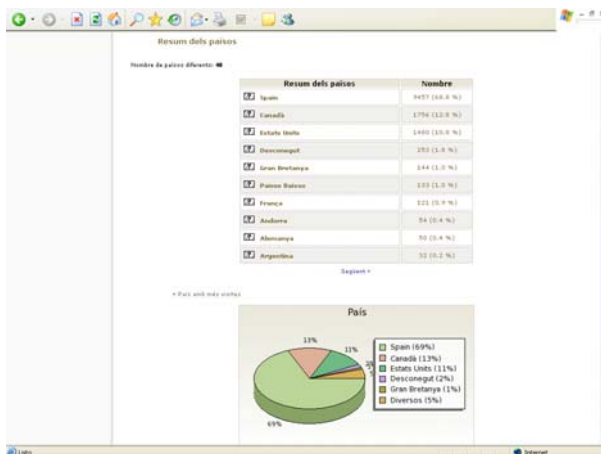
Resum dels països

Nombre de països diferents: 48

| Resum dels països | Nombre |
|---|---|
| Spain | 9457 (69.0 %) |
| Canadà | 1756 (12.8 %) |
| Estats Units | 1480 (10.8 %) |
| Desconegut | 253 (1.8 %) |
| Gran Bretanya | 144 (1.0 %) |
| Països Baixos | 133 (1.0 %) |
| França | 121 (0.9 %) |
| Andorra | 54 (0.4 %) |
| Alemanya | 50 (0.4 %) |
| Argentina | 32 (0.2 %) |

Següent »

« País amb més visites

País

13%
11%
69%

Spain (69%)
Canadà (13%)
Estats Units (11%)
Desconegut (2%)
Gran Bretanya (1%)
Diversos (5%)

Listo

Internet